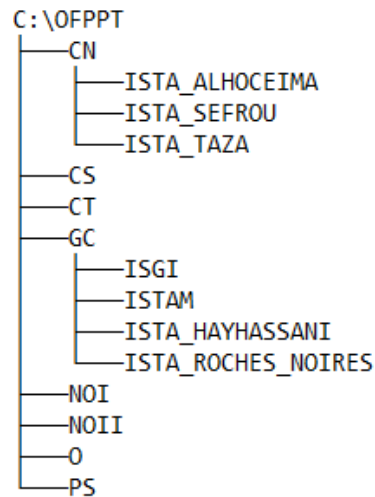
C:\OFPPT
├───CN
│   ├───ISTA_ALHOCEIMA
│   ├───ISTA_SEFROU
│   └───ISTA_TAZA
├───CS
├───CT
├───GC
│   ├───ISGI
│   ├───ISTAM
│   ├───ISTA_HAYHASSANI
│   └───ISTA_ROCHES_NOIRES
├───NOI
├───NOII
├───O
└───PS